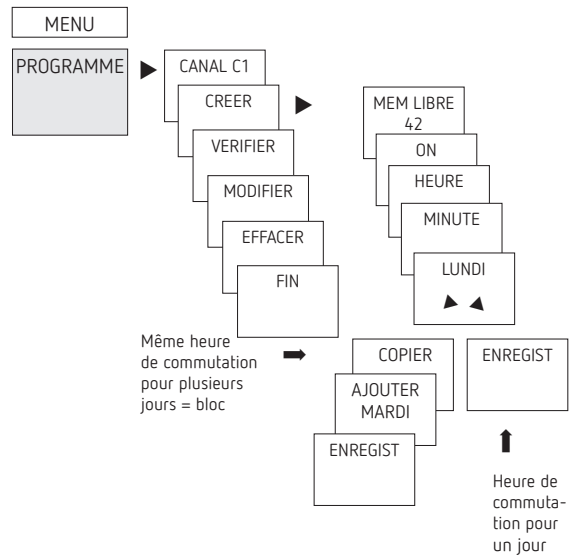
MENU

PROGRAMME

CANAL C1

CREER

VERIFIER

MODIFIER

EFFACER

FIN

MEM LIBRE 42

ON

HEURE

MINUTE

LUNDI

Même heure de commutation pour plusieurs jours = bloc

COPIER

AJOUTER MARDI

ENREGIST

ENREGIST

Heure de commutation pour un jour